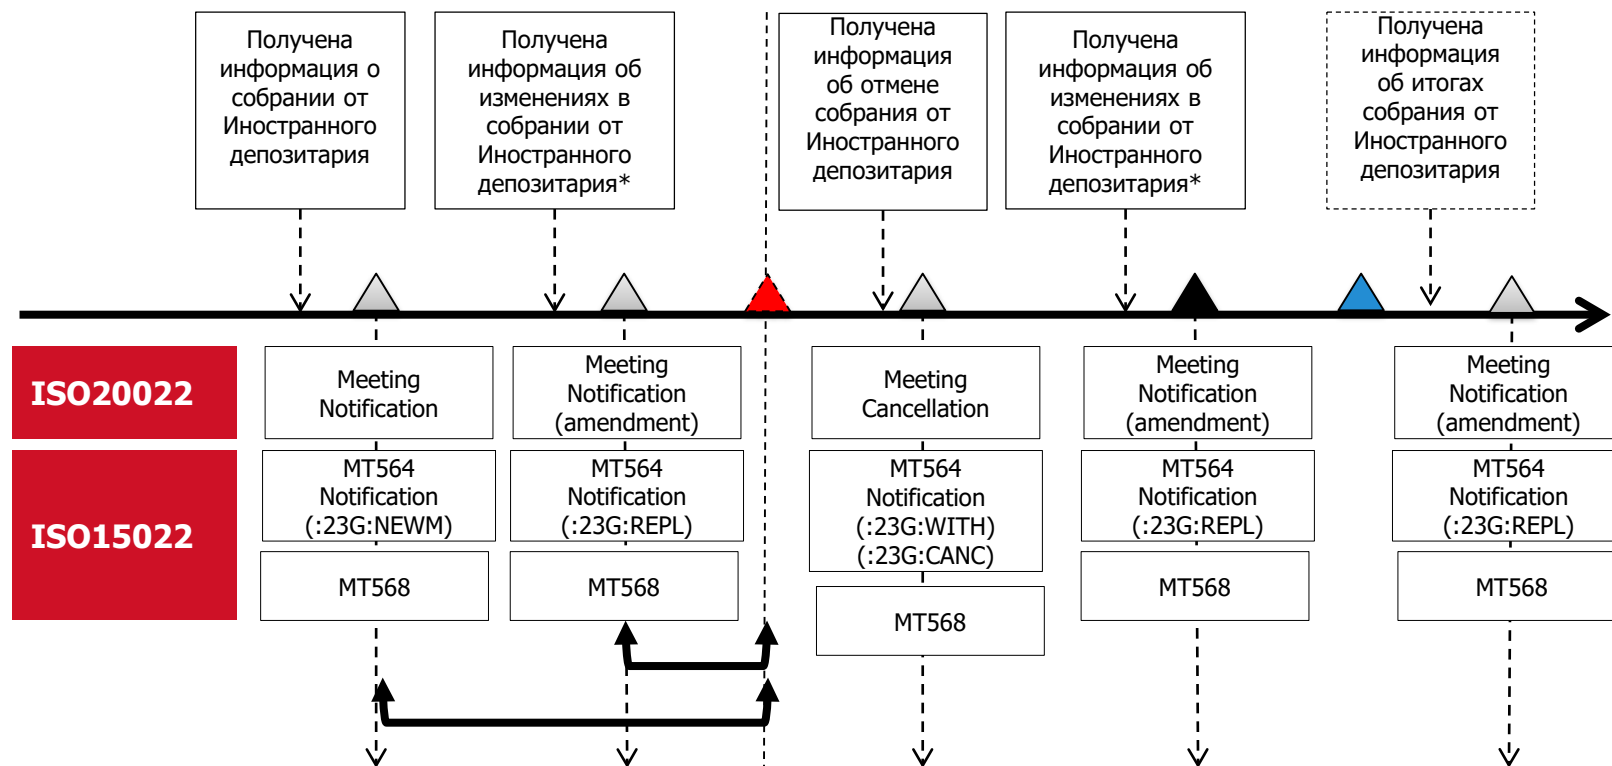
Получена информация о собрании от Иностранного депозитария

Получена информация об изменениях в собрании от Иностранного депозитария*

Получена информация об отмене собрания от Иностранного депозитария

Получена информация об изменениях в собрании от Иностранного депозитария*

Получена информация об итогах собрания от Иностранного депозитария

ISO20022

Meeting Notification

Meeting Notification (amendment)

Meeting Cancellation

Meeting Notification (amendment)

Meeting Notification (amendment)

ISO15022

MT564 Notification (:23G:NEWM)

MT564 Notification (:23G:REPL)

MT564 Notification (:23G:WITH) (:23G:CANC)

MT564 Notification (:23G:REPL)

MT564 Notification (:23G:REPL)

MT568

MT568

MT568

MT568

MT568